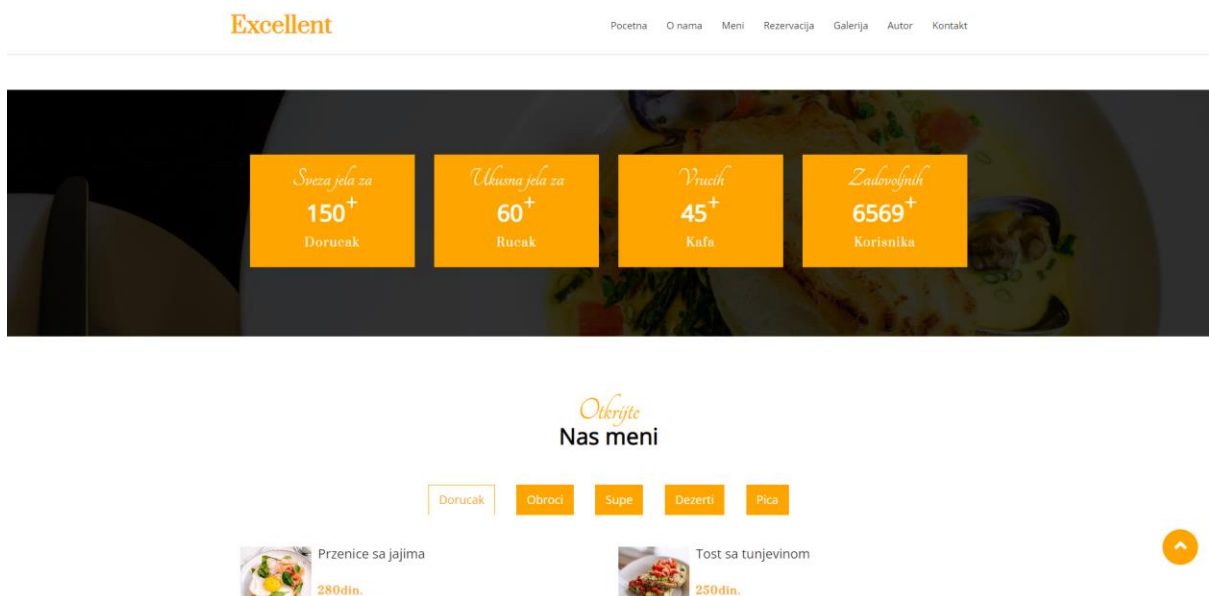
Excellent

Pocetna O nama Meni Rezervacija Galerija Autor Kontakt

Sveza jela za
150+
Dorucak

Ukusna jela za
60+
Rucak

Vrucih
45+
Kafa

Zadovoljnih
6569+
Korisnika

Otkrijte
Nas meni

Dorucak Obroci Supe Dezerti Pica

Przenice sa jajima
280din.

Tost sa tunjevinom
250din.